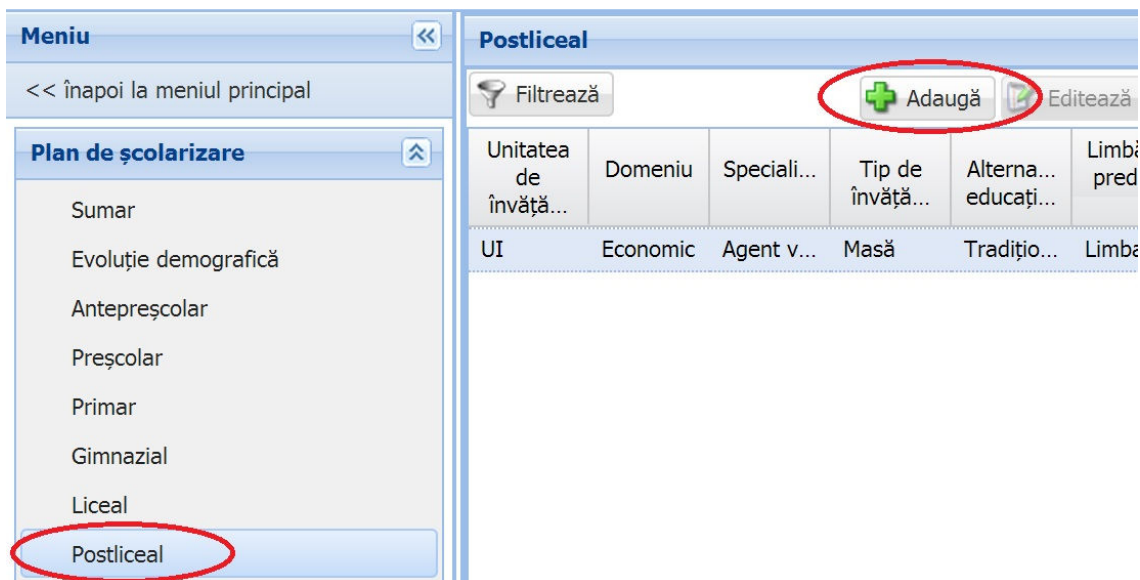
Meniu

<< înapoi la meniul principal

Plan de școlarizare

Sumar

Evoluție demografică

Antepreșcolar

Preșcolar

Primar

Gimnazial

Liceal

Postliceal

Postliceal

Filtrează

Adaugă

Editează

| Unitatea de învăță... | Domeniu | Speciali... | Tip de învăță... | Alterna... educați... | Limbă pred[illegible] |
|---|---|---|---|---|---|
| UI | Economic | Agent v... | Masă | Traditio... | Limba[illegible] |